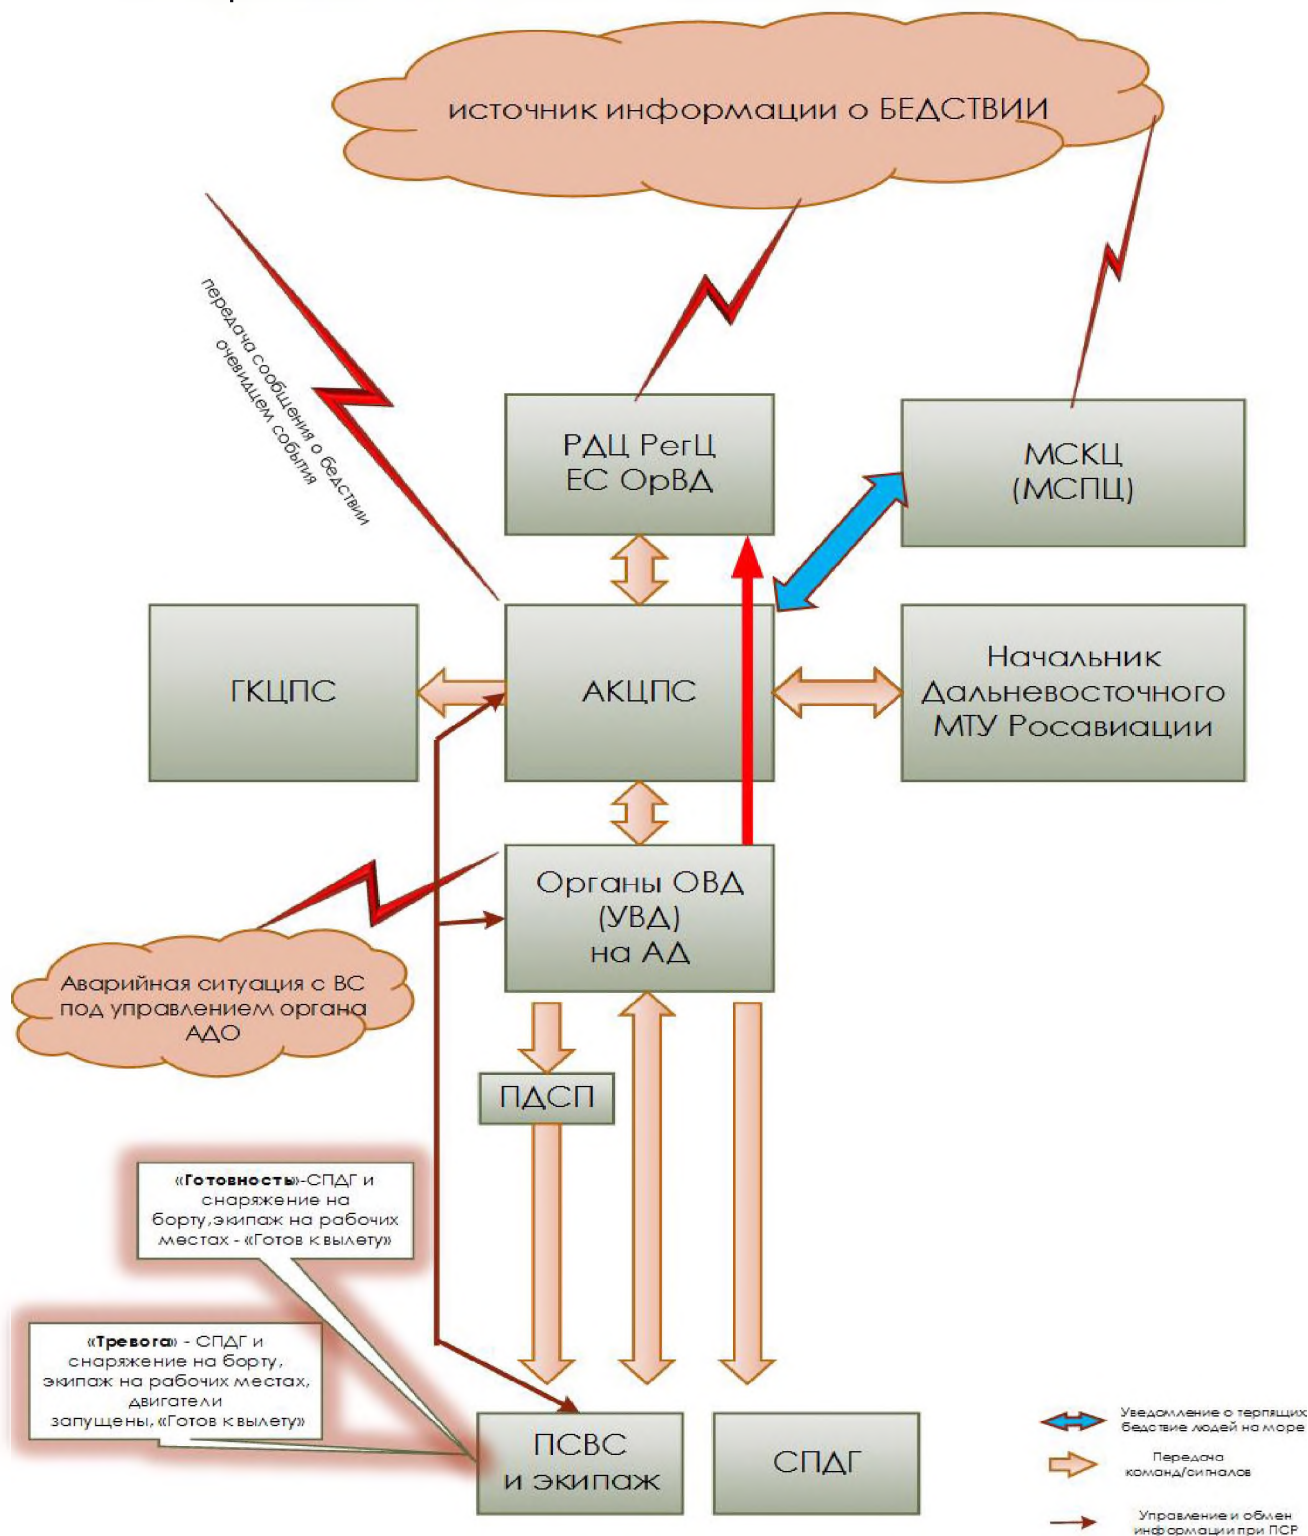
источник информации о БЕДСТВИИ

передача сообщения о бедствии очевидцем события

РДЦ РегЦ ЕС ОрВД

МСКЦ (МСПЦ)

ГКЦПС

АКЦПС

Начальник Дальневосточного МТУ Росавиации

Органы ОВД (УВД) на АД

Аварийная ситуация с ВС под управлением органа АДО

ПДСП

«Готовность»-СПДГ и снаряжение на борту,экипаж на рабочих местах - «Готов к вылету»

«Тревога» - СПДГ и снаряжение на борту, экипаж на рабочих местах, двигатели запущены, «Готов к вылету»

ПСВС и экипаж

СПДГ

Уведомление о терпящих бедствие людей на море

Передача команд/сигналов

Управление и обмен информации при ПСР